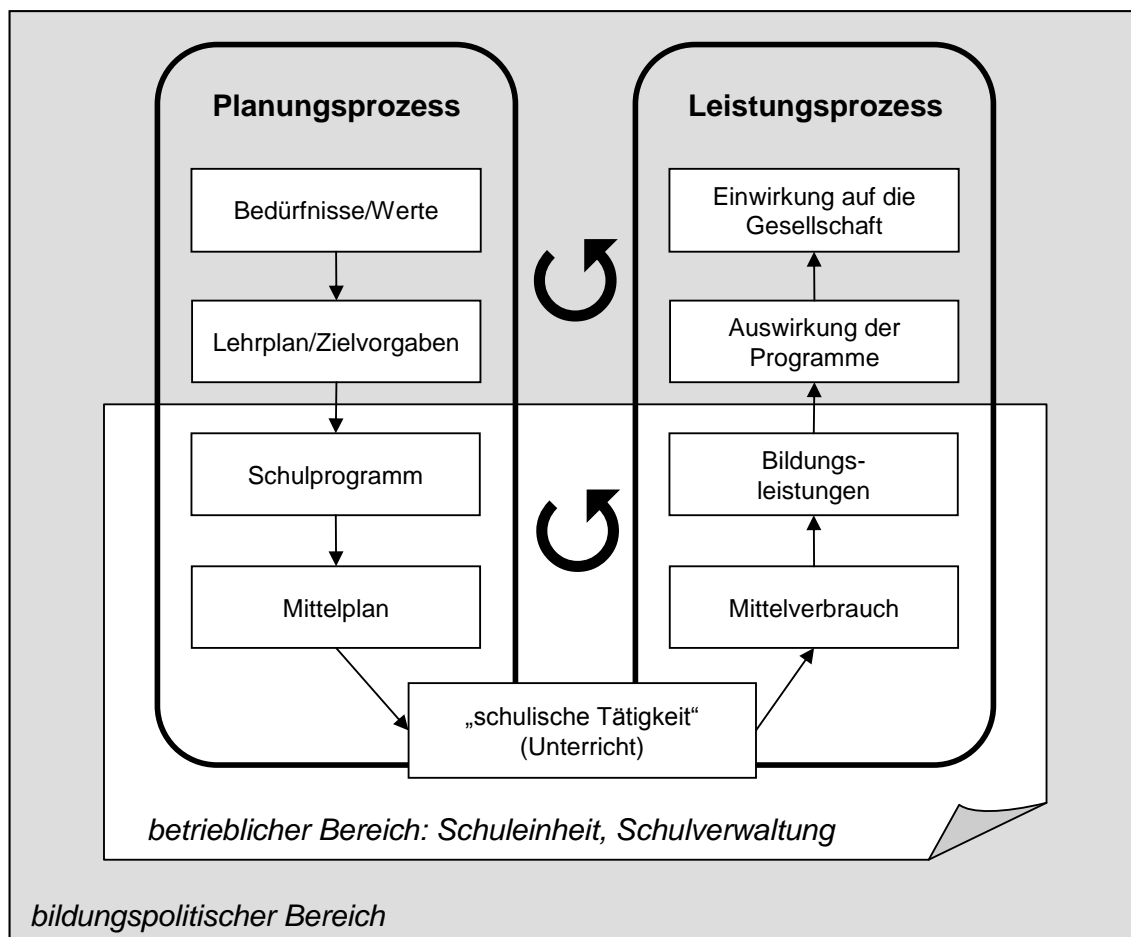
Planungsprozess

Bedürfnisse/Werte

Lehrplan/Zielvorgaben

Schulprogramm

Mittelplan

Leistungsprozess

Einwirkung auf die Gesellschaft

Auswirkung der Programme

Bildungsleistungen

Mittelverbrauch

„schulische Tätigkeit“ (Unterricht)

betrieblicher Bereich: Schuleinheit, Schulverwaltung

bildungspolitischer Bereich